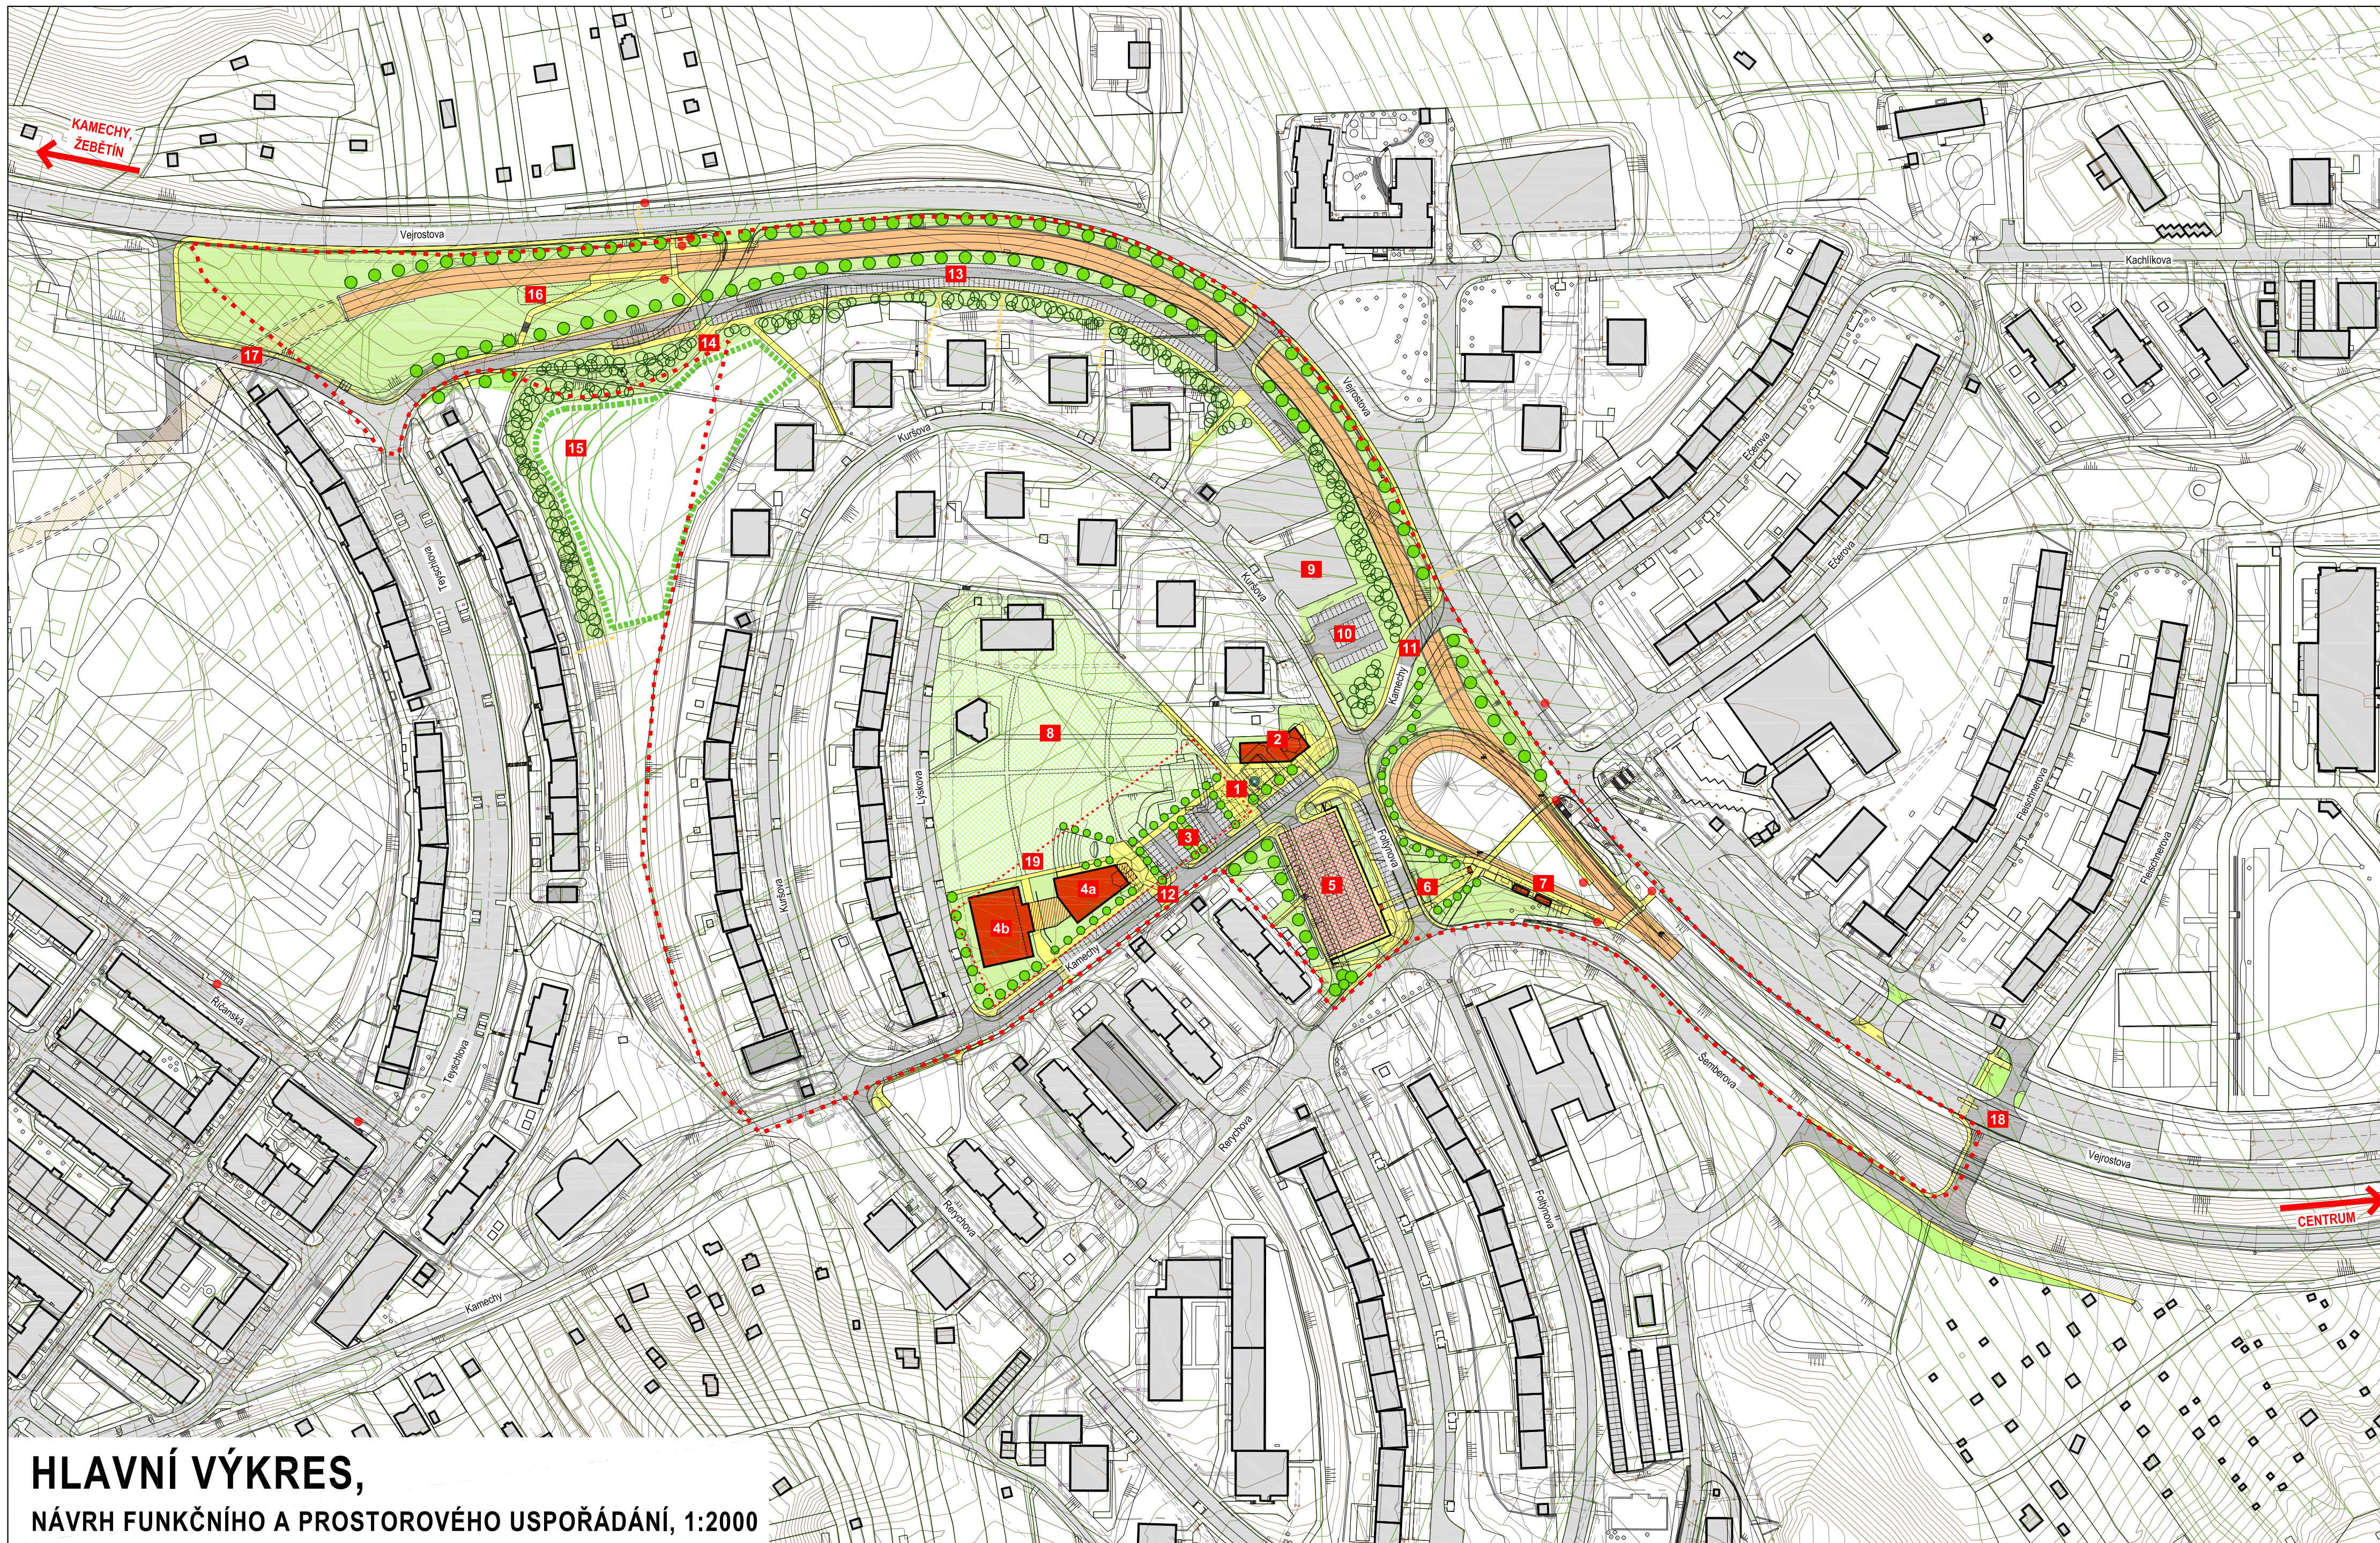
KAMECHY, ŽEBĚTÍN

Vejrostova

Kachlíkova

16

13

17

14

15

9

10

11

8

2

1

3

19

4a

4b

12

5

6

7

18

Vejrostova

CENTRUM

Kurská

Kamechy

Rózňavská

Kamechy

Běhounova

HLAVNÍ VÝKRES,

NÁVRH FUNKČNÍHO A PROSTOROVÉHO USPOŘÁDÁNÍ, 1:2000